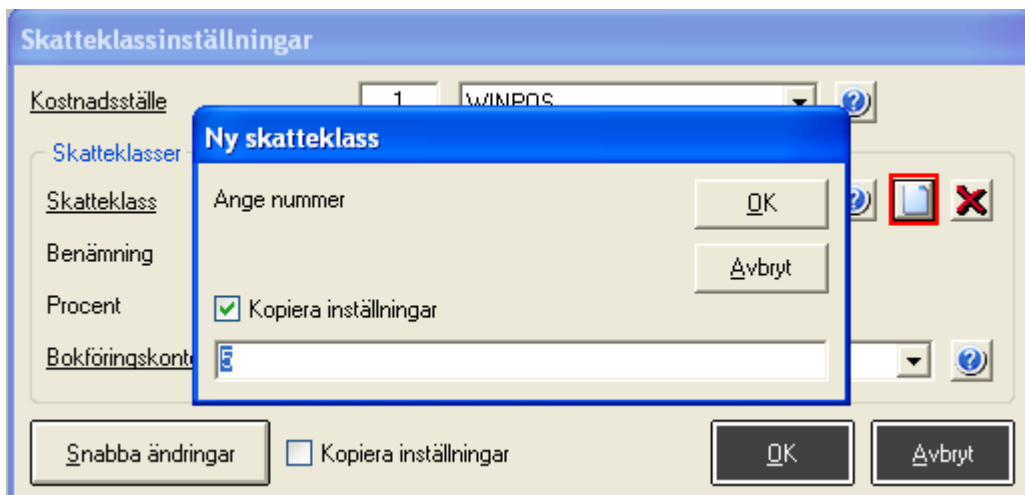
Skatteklassinställningar

Kostnadsställe 1 WINPOS

Skatteklasser

Skatteklass

Benämning

Procent

Bokföringskont

Ny skatteklass

Ange nummer

OK

Avbryt

Kopiera inställningar

5

Snabba ändringar

Kopiera inställningar

OK

Avbryt